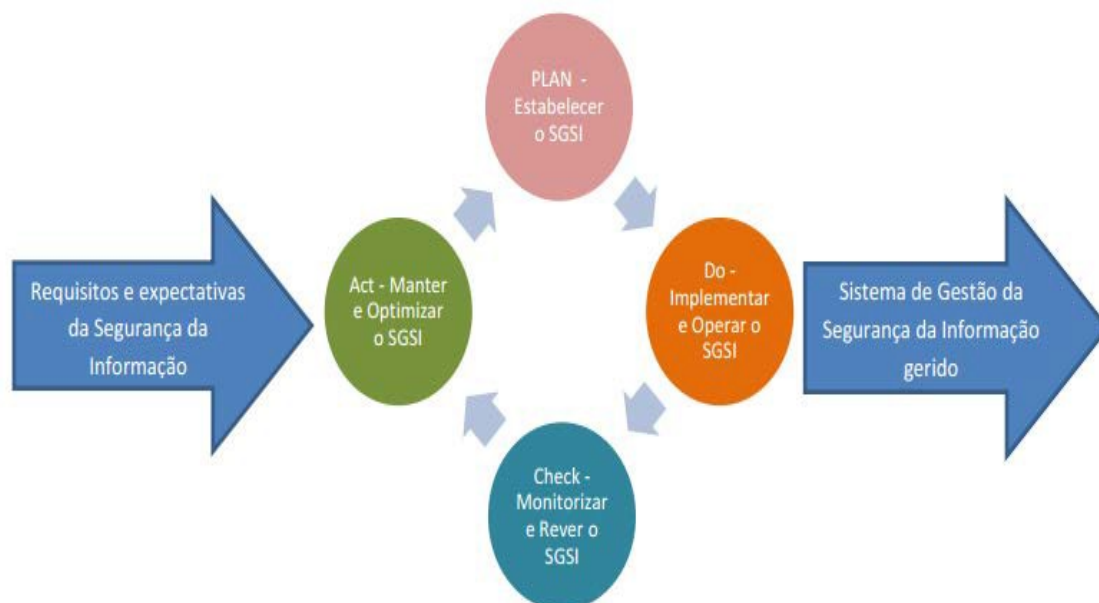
Requisitos e expectativas da Segurança da Informação

PLAN - Estabelecer o SGSI

Do - Implementar e Operar o SGSI

Check - Monitorizar e Rever o SGSI

Act - Manter e Optimizar o SGSI

Sistema de Gestão da Segurança da Informação gerido